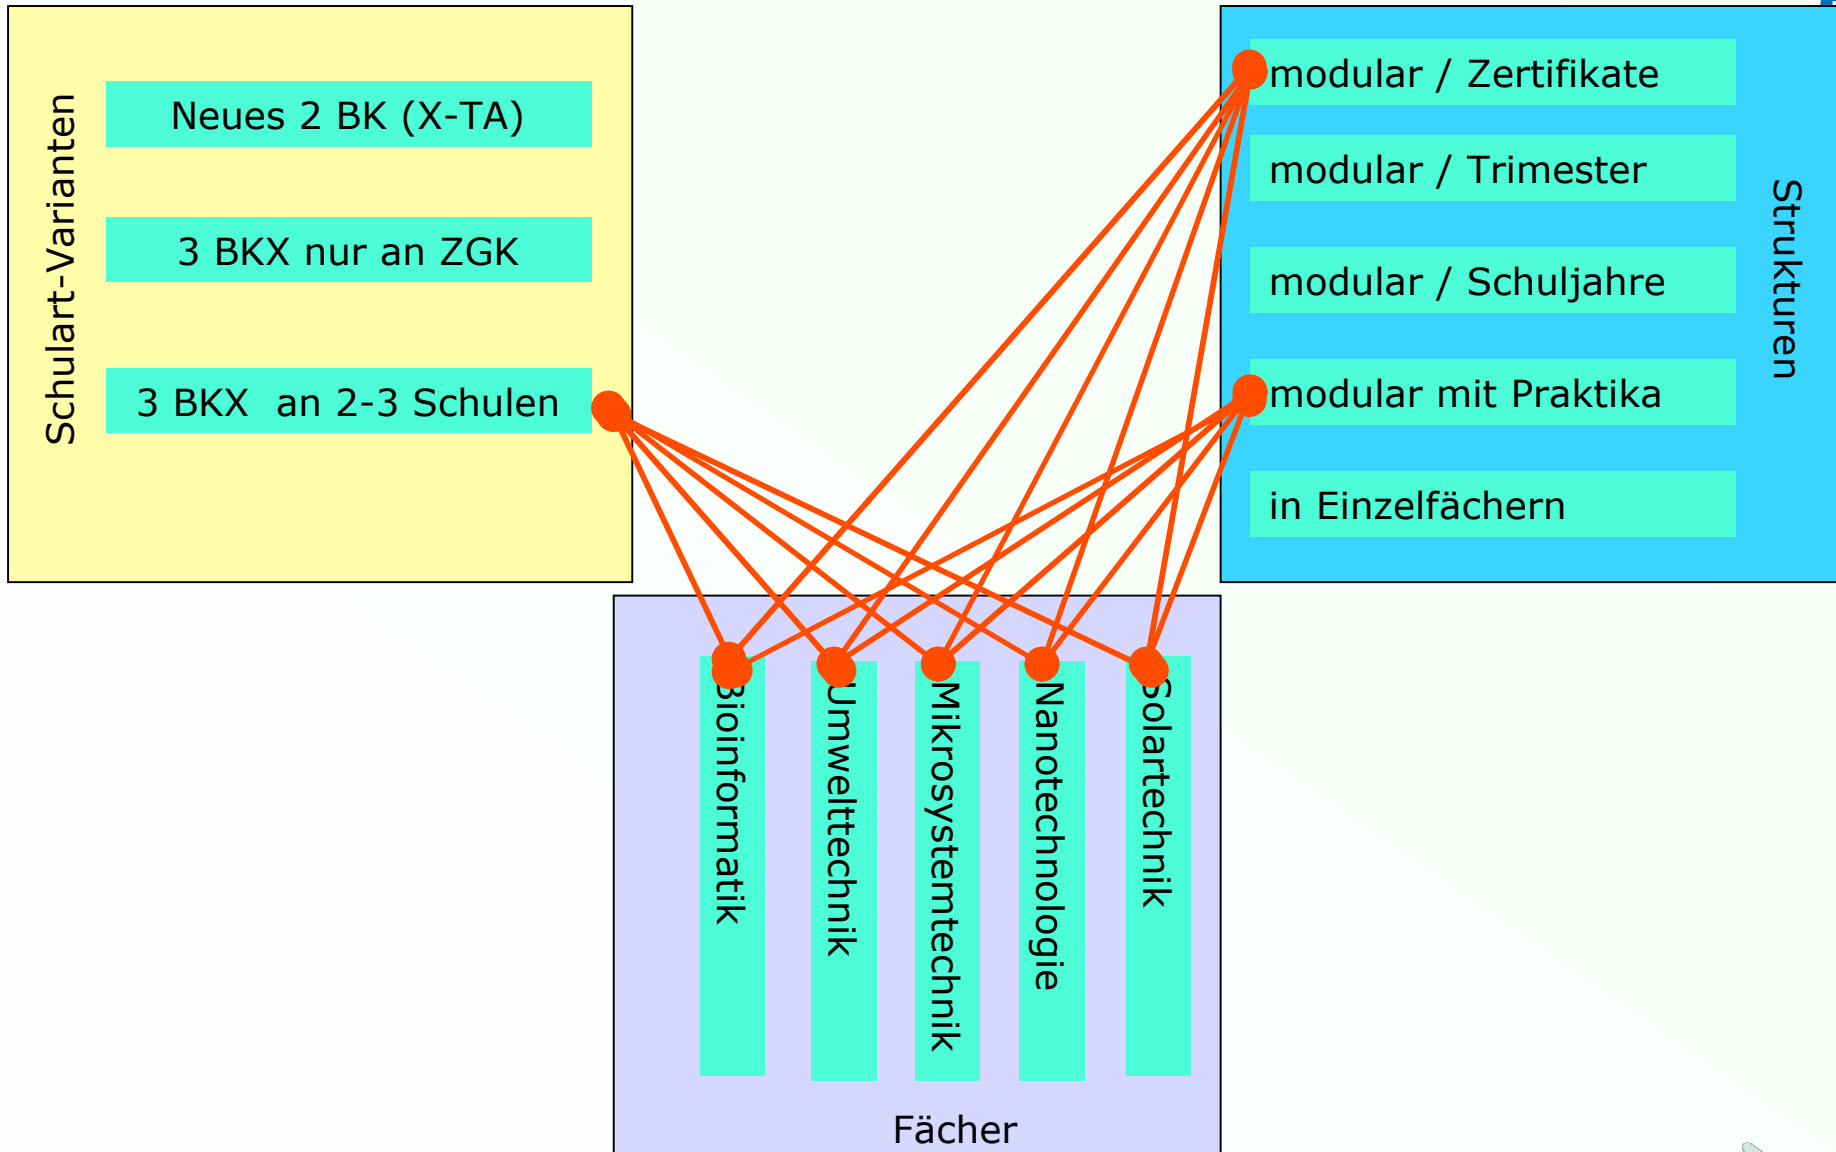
Schulart-Varianten

Neues 2 BK (X-TA)

3 BKX nur an ZGK

3 BKX an 2-3 Schulen

modular / Zertifikate

modular / Trimester

modular / Schuljahre

modular mit Praktika

in Einzelfächern

Strukturen

Bioinformatik

Umwelttechnik

Mikrosystemtechnik

Nanotechnologie

Solartechnik

Fächer